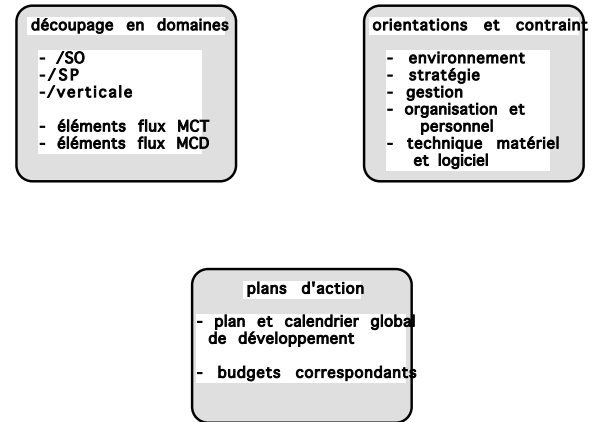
découpage en domaines

- /SO
-/SP
-/verticale

- éléments flux MCT
- éléments flux MCD

orientations et contraint

- environnement
- stratégie
- gestion
- organisation et personnel
- technique matériel et logiciel

plans d'action

- plan et calendrier global de développement

- budgets correspondants